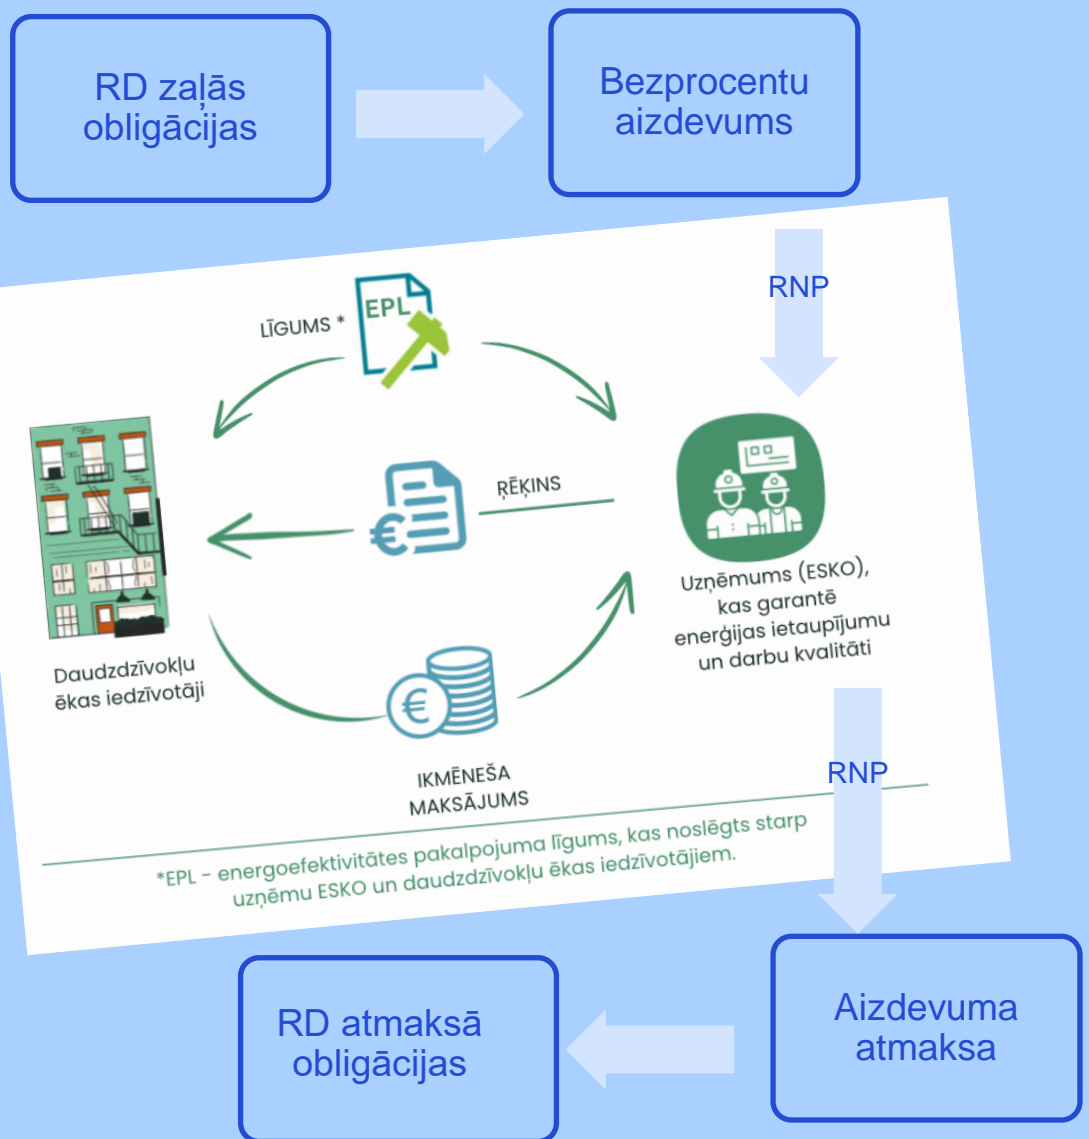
RD zaļās obligācijas

Bezprocentu aizdevums

RNP

LĪGUMS *

EPL

ŖĒĶINS

Daudzdzīvokļu ēkas iedzīvotāji

Uzņēmums (ESKO), kas garantē enerģijas ietaupījumu un darbu kvalitāti

IKMĒNEŠA MAKSĀJUMS

RNP

*EPL - energoefektivitātes pakalpojuma līgums, kas noslēgts starp uzņēmu ESKO un daudzdzīvokļu ēkas iedzīvotājiem.

RD atmaksā obligācijas

Aizdevuma atmaksa